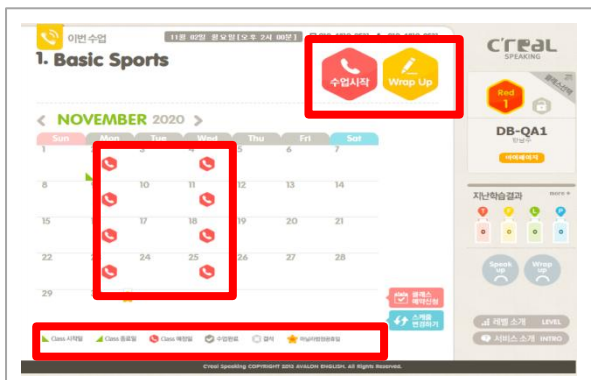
이번 수업

11월 02일 월요일 [오후 2시 00분]

1. Basic Sports

수업시작

Wrap Up

C'real SPEAKING

Red 1

DB-QA1

NOVEMBER 2020

| Sun | Mon | Tue | Wed | Thu | Fri | Sat |
|---|---|---|---|---|---|---|
| 1 | | 3 | | 5 | 6 | 7 |
| 8 | | 10 | 11 | 12 | 13 | 14 |
| 15 | | 17 | 18 | 19 | 20 | 21 |
| 22 | | 24 | 25 | 26 | 27 | 28 |
| 29 | | | | | | |

지난학습결과

Speak up

Wrap up

클래스 예약신청

스케줄 연장하기

Class 시작일 Class 종료일 Class 예정일 수업완료 결석 Wrap up(발표)완료

레벨 소개 LEVEL

서비스 소개 INTRO

C'real Speaking COPYRIGHT 2013 AVALON ENGLISH. All Rights Reserved.